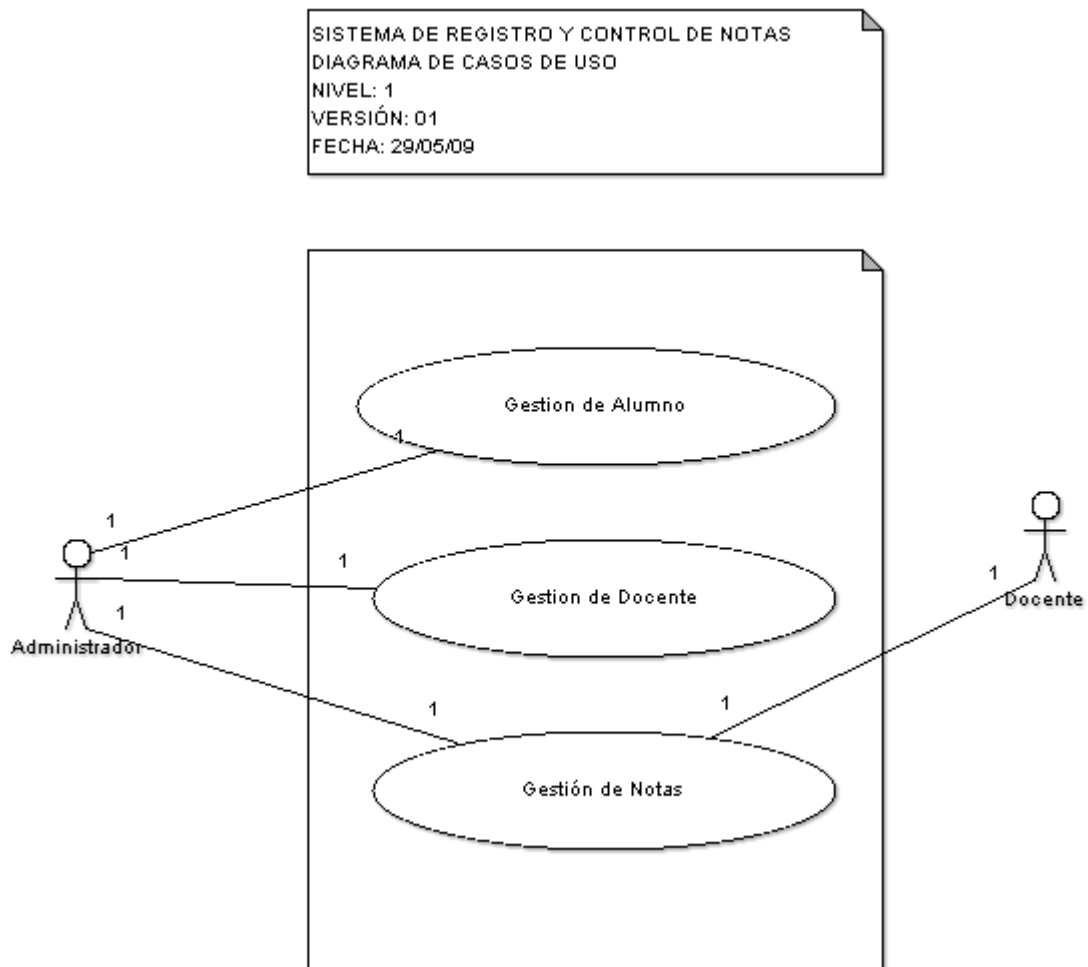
SISTEMA DE REGISTRO Y CONTROL DE NOTAS
DIAGRAMA DE CASOS DE USO
NIVEL: 1
VERSIÓN: 01
FECHA: 29/05/09

Gestion de Alumno

1

1

1

1

Gestion de Docente

1

Administrador

1

Docente

1

1

Gestión de Notas